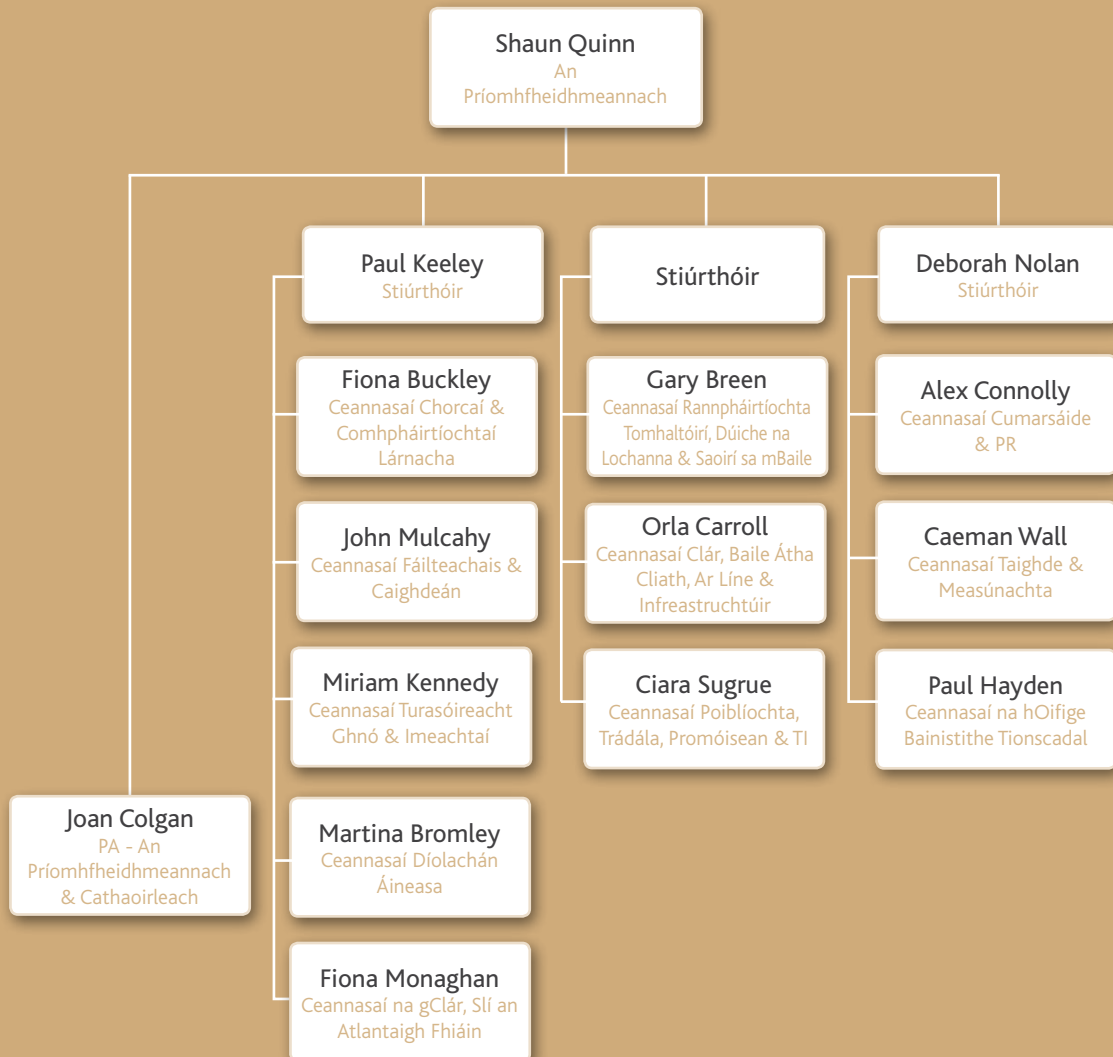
Shaun Quinn
An Príomhfheidhmeannach

Joan Colgan
PA - An Príomhfheidhmeannach & Cathaoirleach

Paul Keeley
Stiúrthóir

Fiona Buckley
Ceannasaí Chorcaí & Comhpháirtíochtaí Lárnacha

John Mulcahy
Ceannasaí Fáilteachais & Caighdeán

Miriam Kennedy
Ceannasaí Turasóireacht Ghnó & Imeachtaí

Martina Bromley
Ceannasaí Díolachán Áineasa

Fiona Monaghan
Ceannasaí na gClár, Slí an Atlantaigh Fhiáin

Stiúrthóir

Gary Breen
Ceannasaí Rannpháirtíochta Tomhaltóirí, Dúiche na Lochanna & Saoirí sa mBaile

Orla Carroll
Ceannasaí Clár, Baile Átha Cliath, Ar Líne & Infreastruchtúir

Ciara Sugrue
Ceannasaí Poiblíochta, Trádála, Promóisean & TI

Deborah Nolan
Stiúrthóir

Alex Connolly
Ceannasaí Cumarsáide & PR

Caeman Wall
Ceannasaí Taighde & Measúnachta

Paul Hayden
Ceannasaí na hOifige Bainistithe Tionscadal